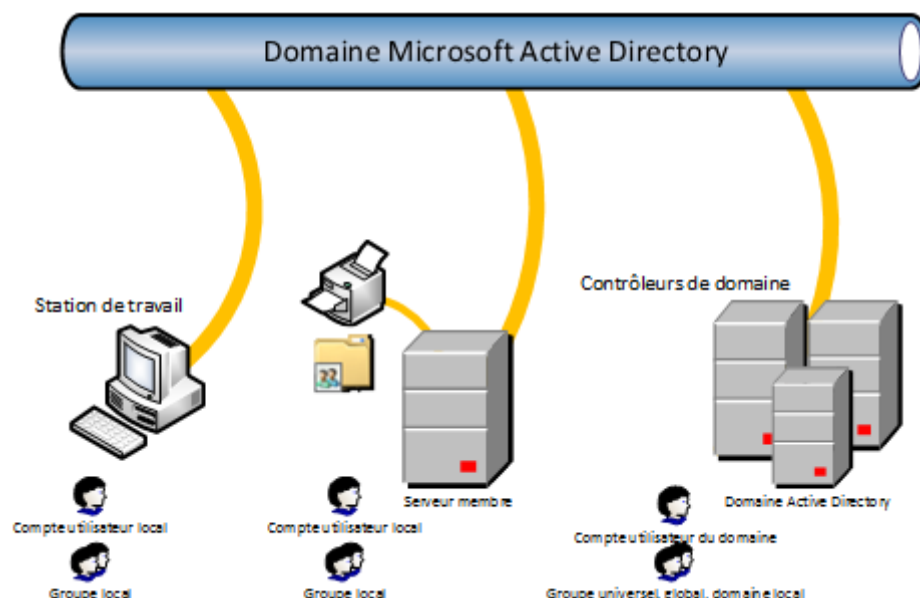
Domaine Microsoft Active Directory

Station de travail

Contrôleurs de domaine

Serveur membre

Domaine Active Directory

Compte utilisateur local

Groupe local

Compte utilisateur local

Groupe local

Compte utilisateur du domaine

Groupe universel, global, domaine local